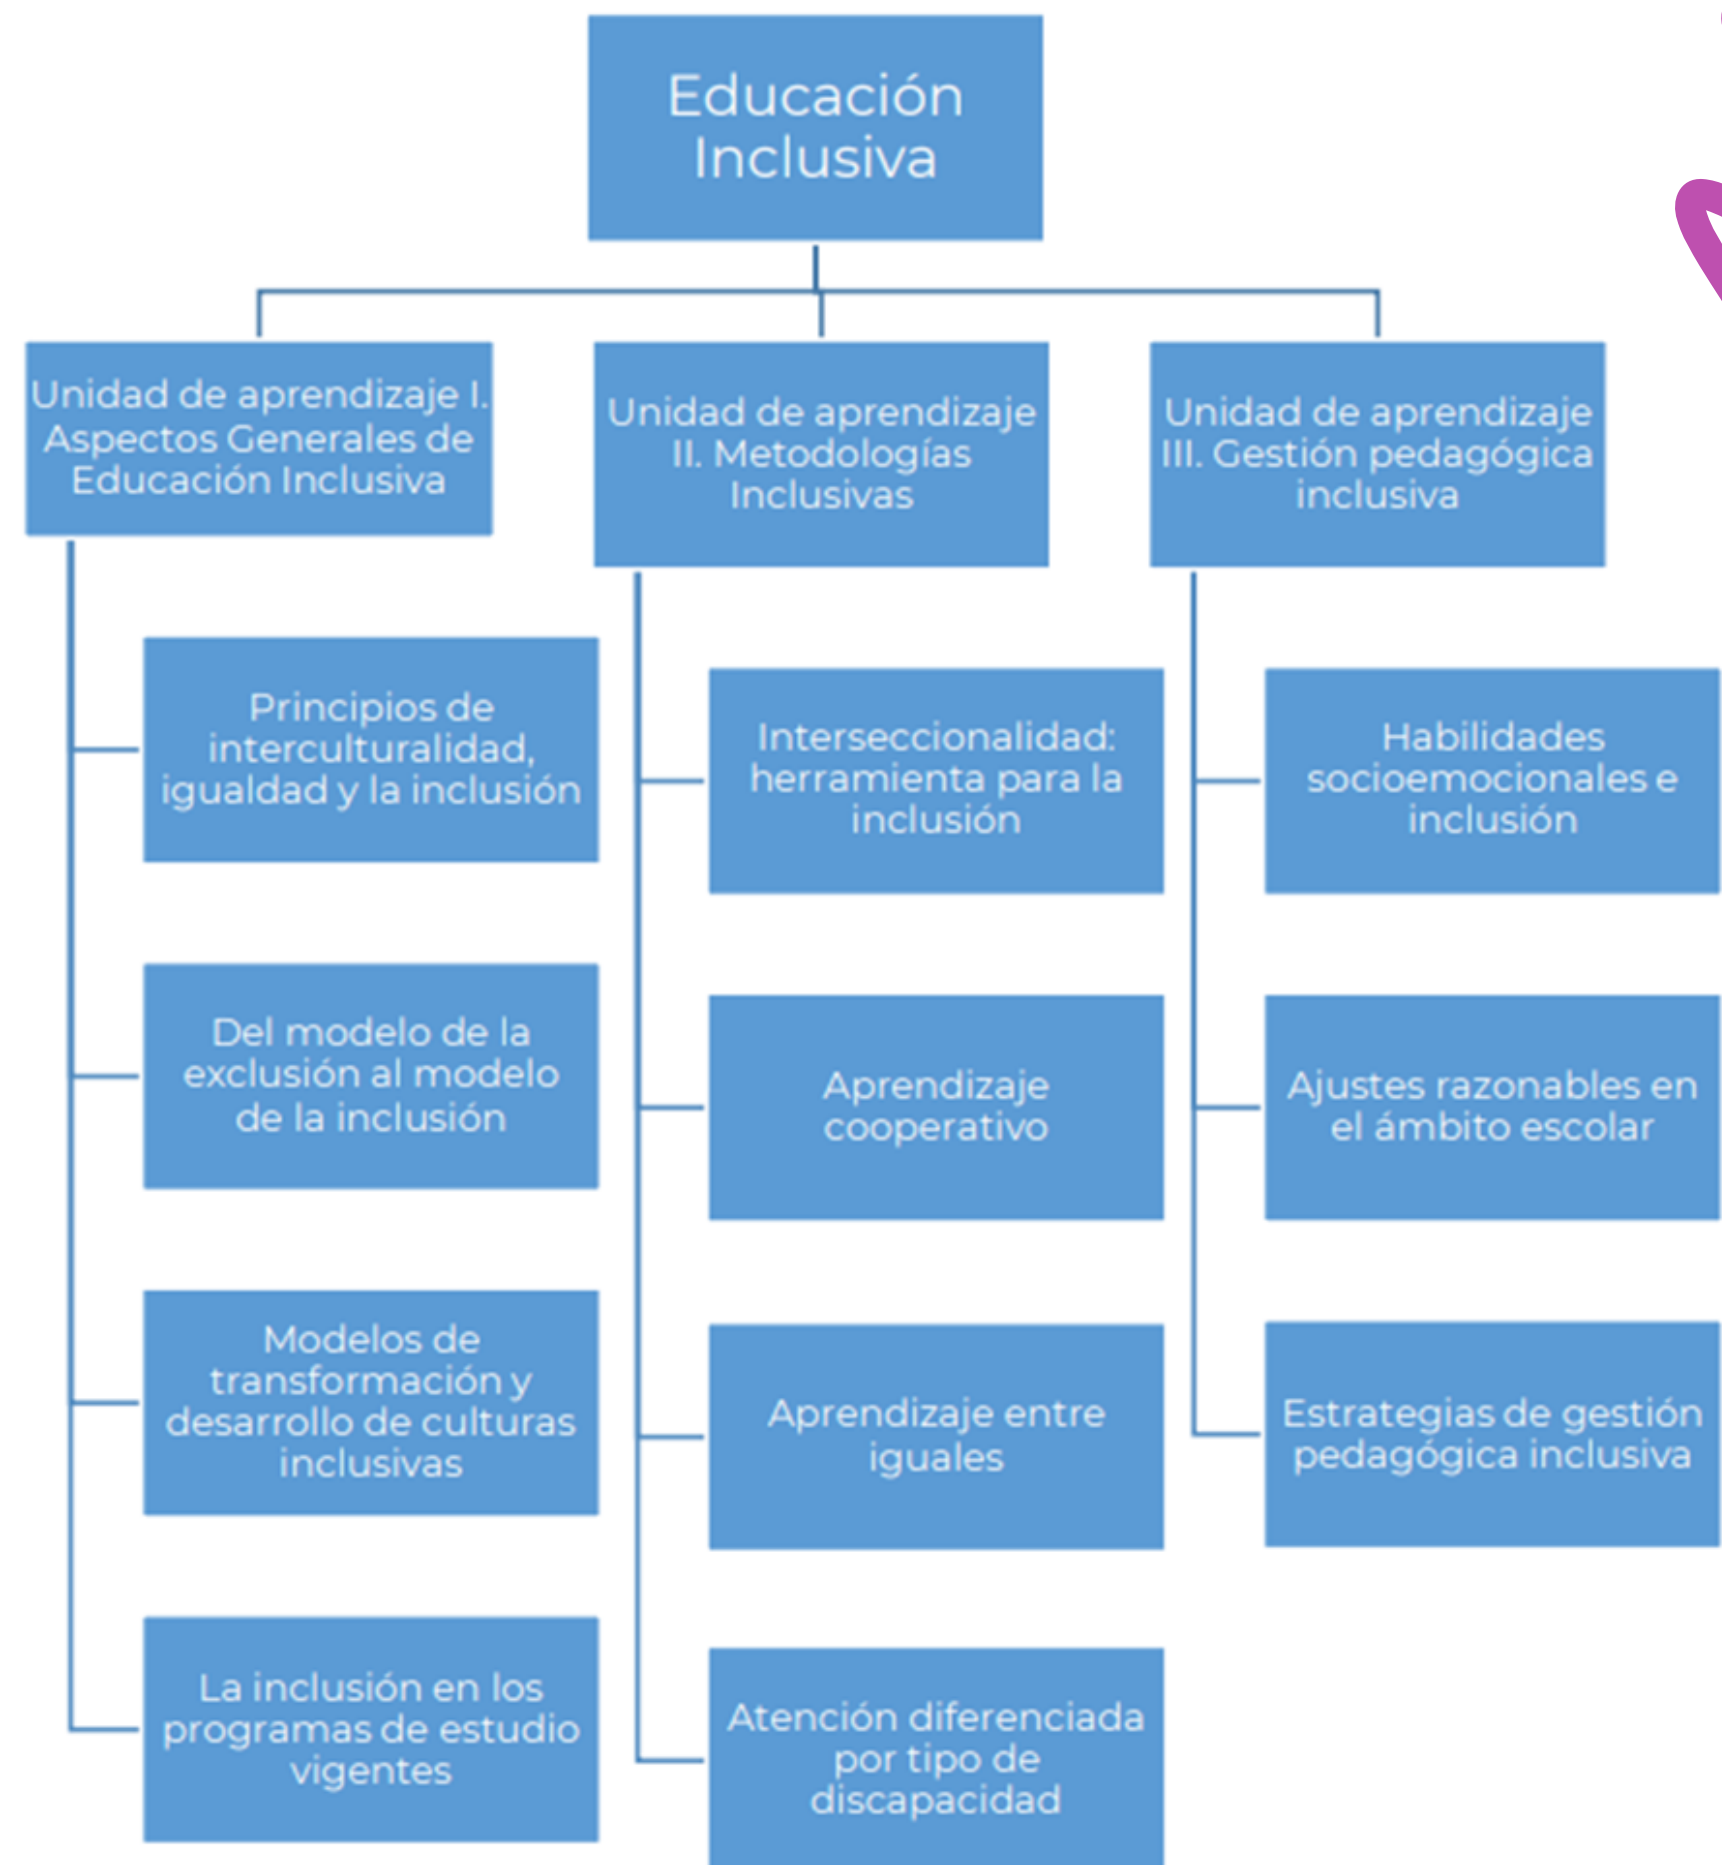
Educación Inclusiva

Unidad de aprendizaje I. Aspectos Generales de Educación Inclusiva

Principios de interculturalidad, igualdad y la inclusión

Del modelo de la exclusión al modelo de la inclusión

Modelos de transformación y desarrollo de culturas inclusivas

La inclusión en los programas de estudio vigentes

Unidad de aprendizaje II. Metodologías Inclusivas

Interseccionalidad: herramienta para la inclusión

Aprendizaje cooperativo

Aprendizaje entre iguales

Atención diferenciada por tipo de discapacidad

Unidad de aprendizaje III. Gestión pedagógica inclusiva

Habilidades socioemocionales e inclusión

Ajustes razonables en el ámbito escolar

Estrategias de gestión pedagógica inclusiva